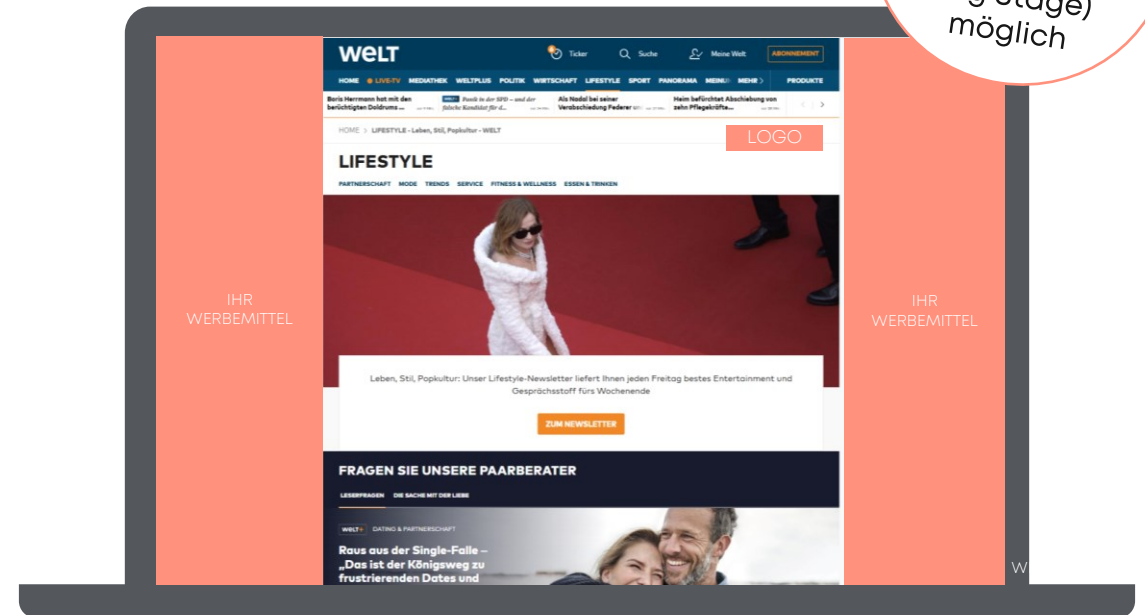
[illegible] möglich

WELT
Ticker
Suche
Meine Welt
ABONNEMENT

HOME LIVE-TV MEDIATHEK WELTPLUS POLITIK WIRTSCHAFT LIFESTYLE SPORT PANORAMA MEINU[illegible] MEHR PRODUKTE

Boris Herrmann hat mit den berüchtigten Doldrums ...
Panik in der SPD – und der fidele Kandidat für d...
Als Nadal bei seiner Verabschiedung Federer wi...
Heim befürchtet Abschiebung von zehn Pflegekräfte...

HOME > LIFESTYLE - Leben, Stil, Popkultur - WELT

LOGO

LIFESTYLE

PARTNERSCHAFT MODE TRENDS SERVICE FITNESS & WELLNESS ESSEN & TRINKEN

IHR WERBEMITTEL

IHR WERBEMITTEL

Leben, Stil, Popkultur: Unser Lifestyle-Newsletter liefert Ihnen jeden Freitag bestes Entertainment und Gesprächsstoff fürs Wochenende

ZUM NEWSLETTER

FRAGEN SIE UNSERE PAARBERATER

LESERFRAGEN DIE SACHE MIT DER LIEBE

WELT+ DATING & PARTNERSCHAFT

Raus aus der Single-Falle – „Das ist der Königsweg zu frustrierenden Dates und

W